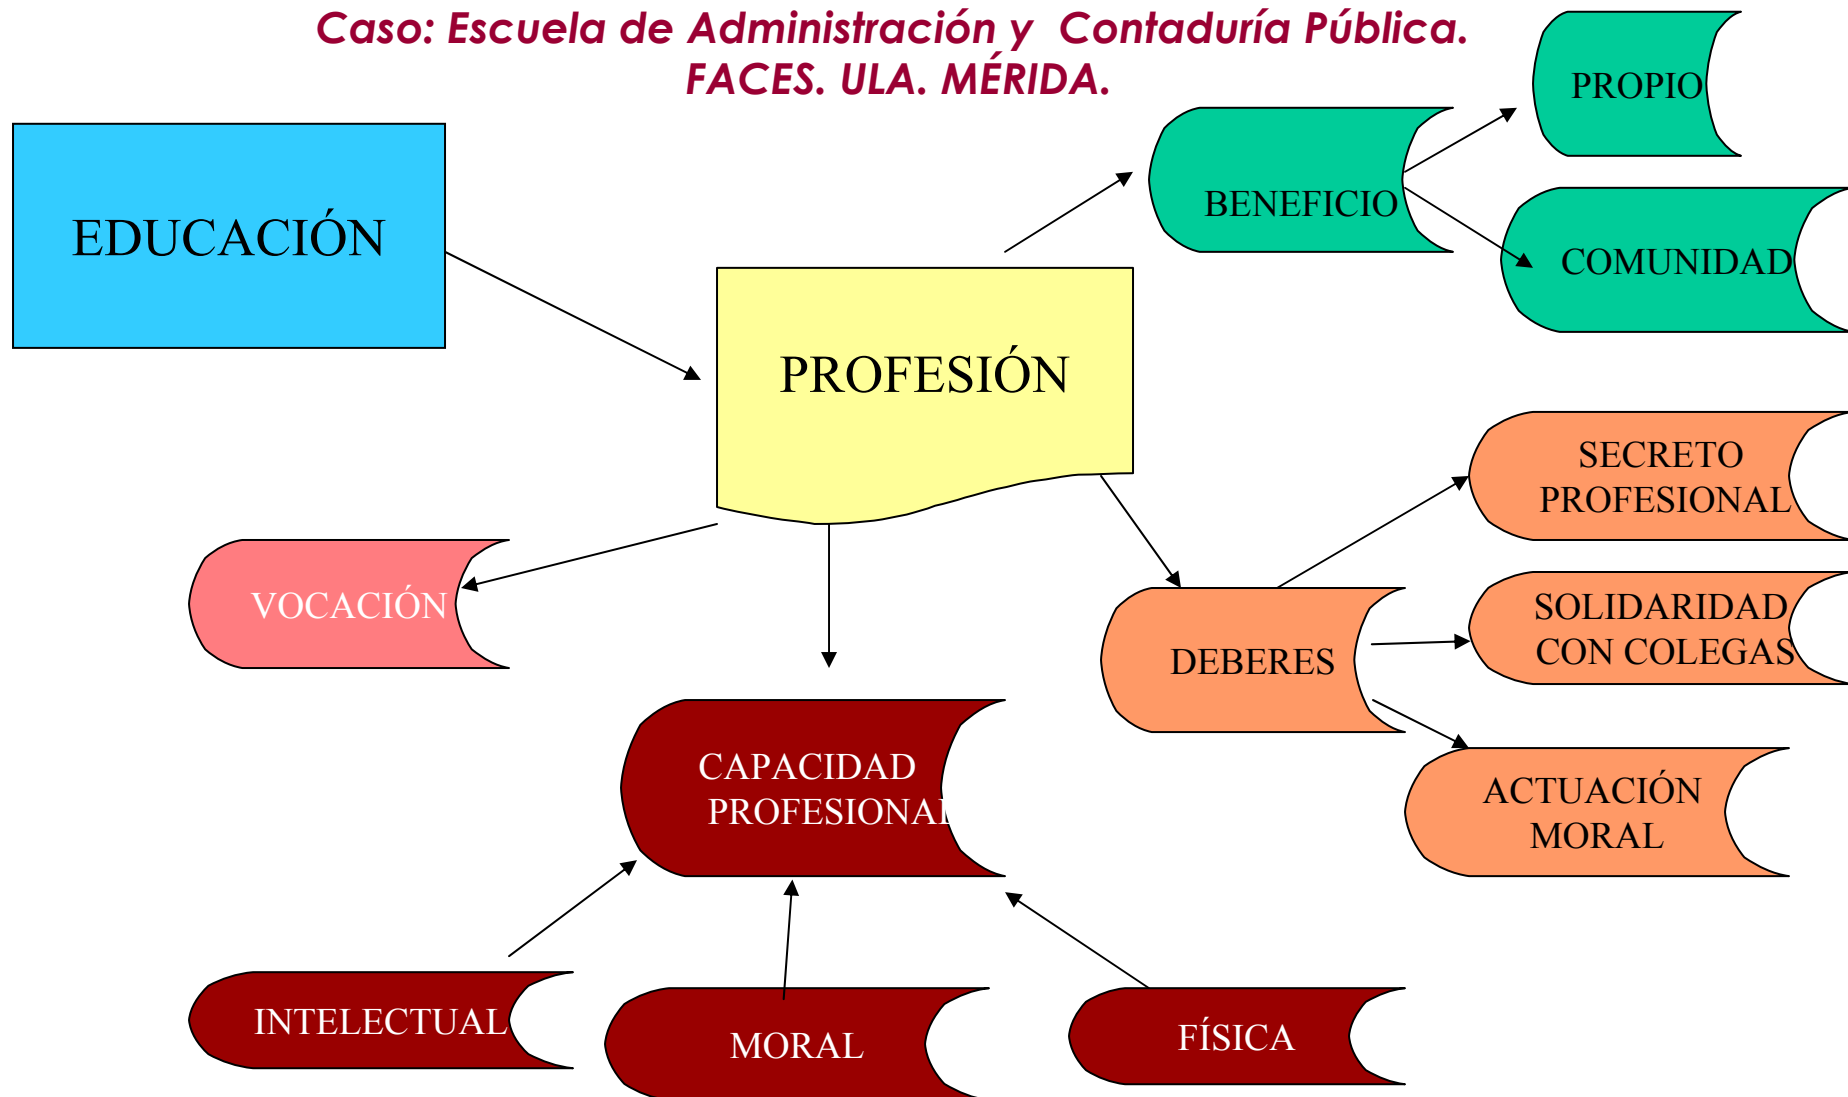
Caso: Escuela de Administración y Contaduría Pública. FACES. ULA. MÉRIDA.

EDUCACIÓN

PROFESIÓN

BENEFICIO

PROPIO

COMUNIDAD

SECRETO PROFESIONAL

SOLIDARIDAD CON COLEGAS

ACTUACIÓN MORAL

DEBERES

VOCACIÓN

CAPACIDAD PROFESIONAL

INTELECTUAL

MORAL

FÍSICA